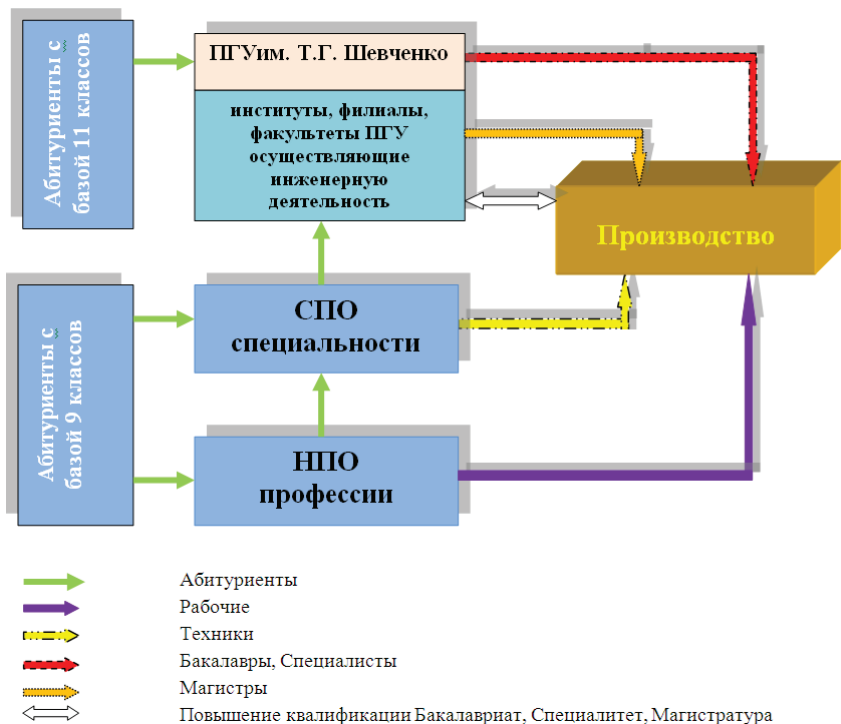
Абитуриенты с базой 11 классов

ПГУим. Т.Г. Шевченко

институты, филиалы, факультеты ПГУ осуществляющие инженерную деятельность

Производство

Абитуриенты с базой 9 классов

СПО специальности

НПО профессии

Абитуриенты

Рабочие

Техники

Бакалавры, Специалисты

Магистры

Повышение квалификации Бакалавриат, Специалитет, Магистратура